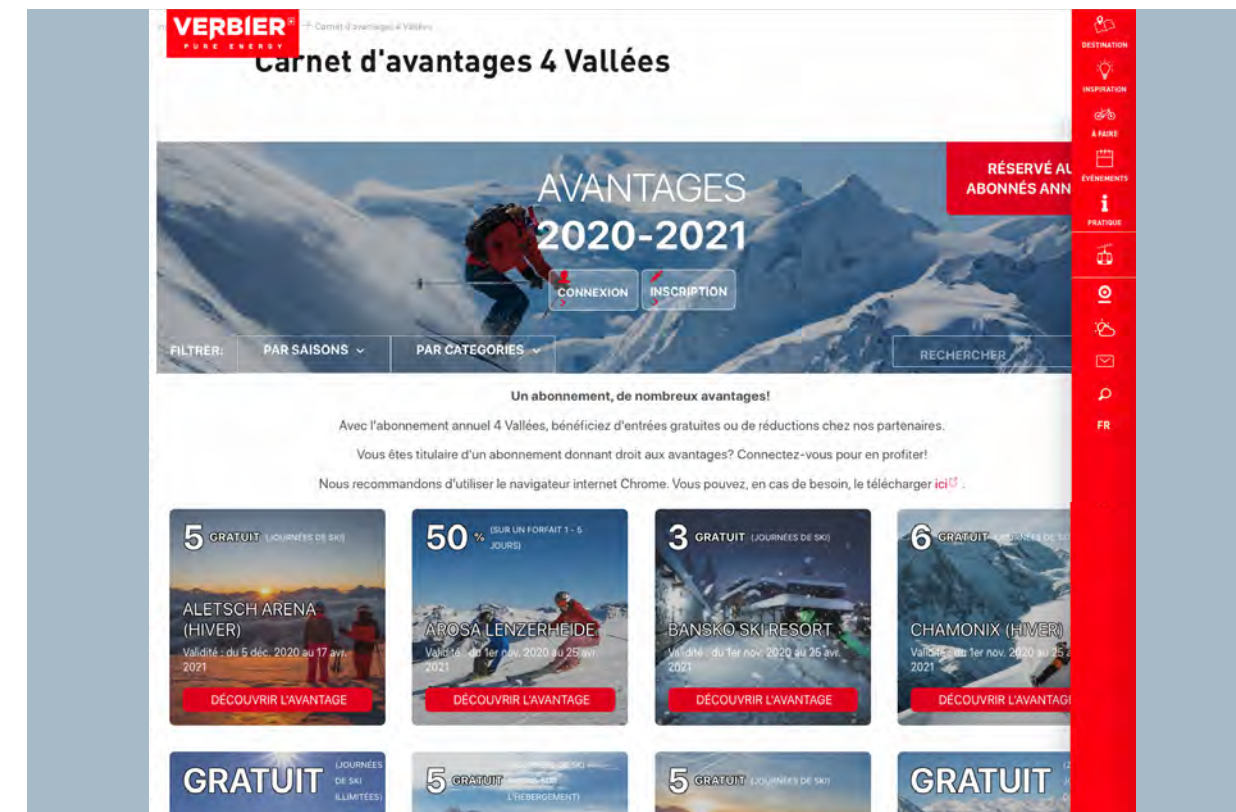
VERBIER®
PURE ENERGY

Carnet d'avantages 4 Vallées

Carnet d'avantages 4 Vallées

AVANTAGES
2020-2021

CONNEXION
INSCRIPTION

RÉSERVÉ AU
ABONNÉS ANN

FILTRER: PAR SAISONS PAR CATEGORIES RECHERCHER

Un abonnement, de nombreux avantages!

Avec l'abonnement annuel 4 Vallées, bénéficiez d'entrées gratuites ou de réductions chez nos partenaires.

Vous êtes titulaire d'un abonnement donnant droit aux avantages? Connectez-vous pour en profiter!

Nous recommandons d'utiliser le navigateur internet Chrome. Vous pouvez, en cas de besoin, le télécharger ici.

5 GRATUIT (JOURNÉES DE SKI)
ALETSCH ARENA (HIVER)
Validité : du 5 déc. 2020 au 17 avr. 2021
DÉCOUVRIR L'AVANTAGE

50 % (SUR UN FORFAIT 1 - 5 JOURS)
AROSA LENZERHEIDE
Validité : du 1er nov. 2020 au 25 avr. 2021
DÉCOUVRIR L'AVANTAGE

3 GRATUIT (JOURNÉES DE SKI)
BANSKO SKI RESORT
Validité : du 1er nov. 2020 au 25 avr. 2021
DÉCOUVRIR L'AVANTAGE

6 GRATUIT (JOURNÉES DE SKI)
CHAMONIX (HIVER)
Validité : du 1er nov. 2020 au 25 a
DÉCOUVRIR L'AVANTAGE

GRATUIT (JOURNÉES DE SKI ILLIMITÉES)

5 GRATUIT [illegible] L'HÉBERGEMENT)

5 GRATUIT (JOURNÉES DE SKI)

GRATUIT

DESTINATION
INSPIRATION
À FAIRE
ÉVÉNEMENTS
PRATIQUE
FR